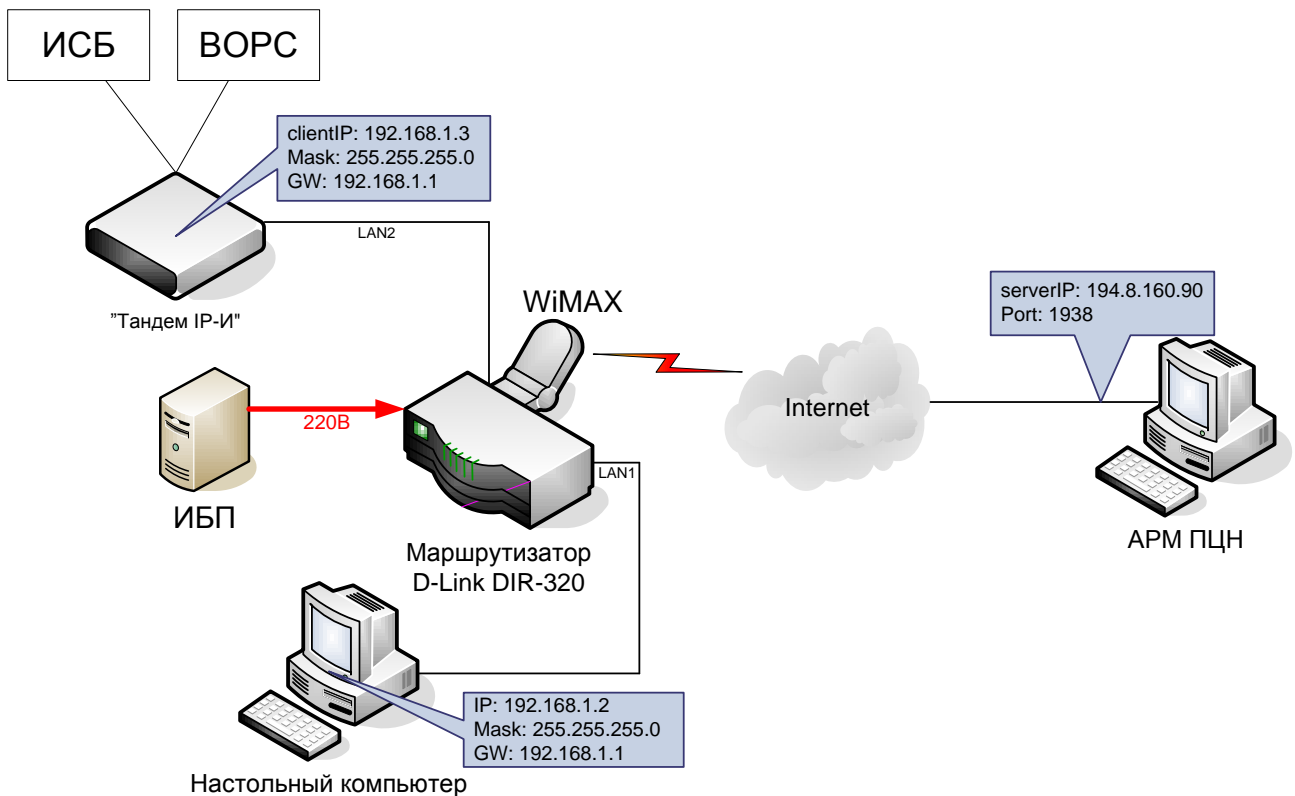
ИСБ

ВОРС

clientIP: 192.168.1.3
Mask: 255.255.255.0
GW: 192.168.1.1

LAN2

"Тандем IP-И"

WiMAX

serverIP: 194.8.160.90
Port: 1938

220В

Internet

LAN1

ИБП

Маршрутизатор
D-Link DIR-320

АРМ ПЦН

IP: 192.168.1.2
Mask: 255.255.255.0
GW: 192.168.1.1

Настольный компьютер